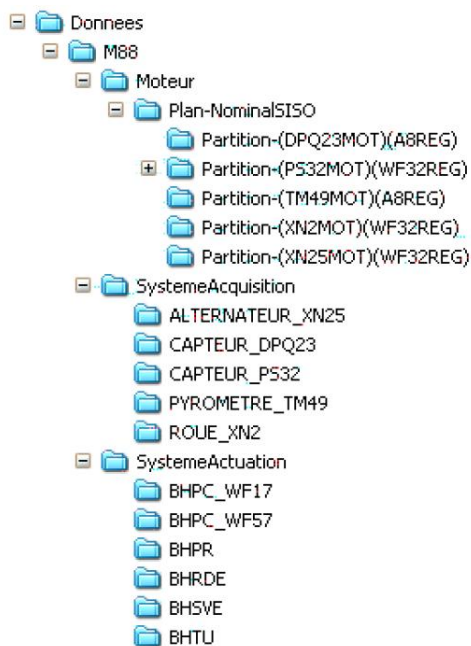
Donnees
M88
Moteur
Plan-NominalSISO
Partition-(DPQ23MOT)(A8REG)
Partition-(PS32MOT)(WF32REG)
Partition-(TM49MOT)(A8REG)
Partition-(XN2MOT)(WF32REG)
Partition-(XN25MOT)(WF32REG)
SystemeAcquisition
ALTERNATEUR_XN25
CAPTEUR_DPQ23
CAPTEUR_PS32
PYROMETRE_TM49
ROUE_XN2
SystemeActuation
BHPC_WF17
BHPC_WF57
BHPR
BHRDE
BHSVE
BHTU